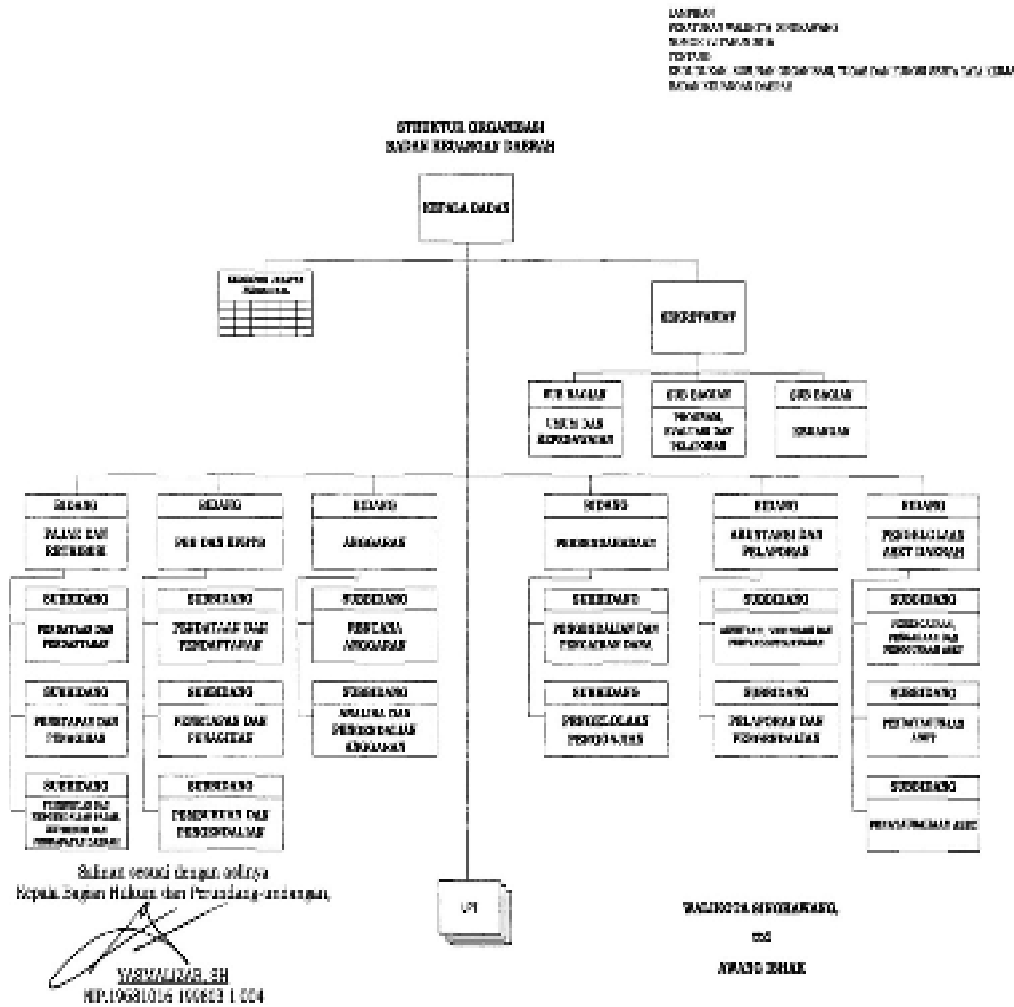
LAMPIRAN
PERATURAN WALIKOTA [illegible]
NOMOR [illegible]
TENTANG
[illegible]
BADAN KEUANGAN DAERAH

STRUKTUR ORGANISASI
BADAN KEUANGAN DAERAH

KEPALA BADAN

KELOMPOK JABATAN FUNGSIONAL

SEKRETARIAT

SUB BAGIAN
UMUM DAN KEPEGAWAIAN

SUB BAGIAN
PROGRAM, EVALUASI DAN PELAPORAN

SUB BAGIAN
KEUANGAN

BIDANG
PAJAK DAN RETRIBUSI

SUBBIDANG
PENDATAAN DAN PENDAFTARAN

SUBBIDANG
PENETAPAN DAN PENAGIHAN

SUBBIDANG
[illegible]

BIDANG
PBB DAN BPHTB

SUBBIDANG
PENDATAAN DAN PENDAFTARAN

SUBBIDANG
PENILAIAN DAN PENAGIHAN

SUBBIDANG
PENDATAAN DAN PENGENDALIAN

BIDANG
ANGGARAN

SUBBIDANG
PENYUSUNAN ANGGARAN

SUBBIDANG
ANALISA DAN PENGENDALIAN ANGGARAN

BIDANG
PERBENDAHARAAN

SUBBIDANG
PENGENDALIAN DAN PENCAIRAN DANA

SUBBIDANG
PENGELOLAAN PENGGAJIAN

BIDANG
AKUNTANSI DAN PELAPORAN

SUBBIDANG
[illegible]

SUBBIDANG
PELAPORAN DAN PENGENDALIAN

BIDANG
PENGELOLAAN ASET DAERAH

SUBBIDANG
PERENCANAAN, PENILAIAN DAN PENGGUNAAN ASET

SUBBIDANG
PEMANFAATAN ASET

SUBBIDANG
PENATAUSAHAAN ASET

UPT

Salinan sesuai dengan aslinya
Kepala Bagian Hukum dan Perundang-undangan,

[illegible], SH
NIP.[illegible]

WALIKOTA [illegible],

ttd

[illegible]